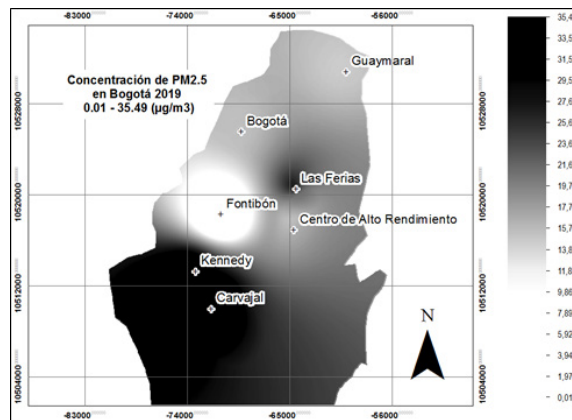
-83000 -74000 -65000 -56000

Concentración de PM2.5
en Bogotá 2019
0.01 - 35.49 (µg/m3)

Guaymaral
Bogotá
Las Ferias
Fontibón
Centro de Alto Rendimiento
Kennedy
Carvajal

N

10528000
10520000
10512000
10504000

10528000
10520000
10512000
10504000

-83000 -74000 -65000 -56000

35,4
33,5
31,5
29,5
27,6
25,6
23,6
21,6
19,7
17,7
15,7
13,8
11,8
9,86
7,89
5,92
3,94
1,97
0,01